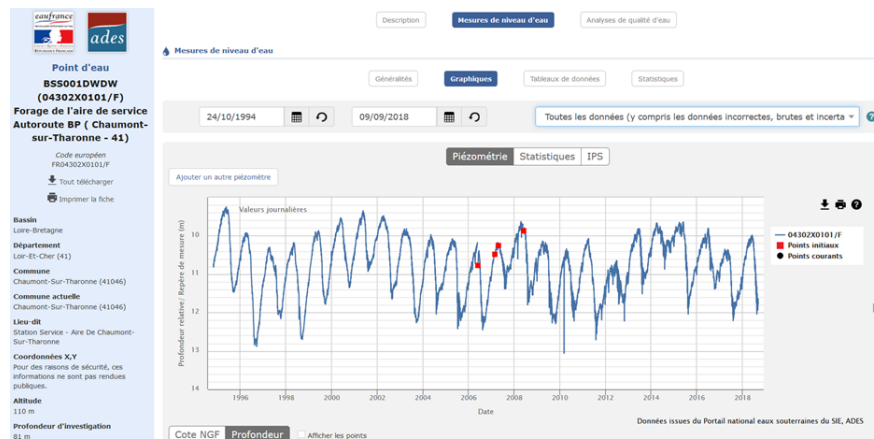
eaufrance
ades

Point d'eau
BSS001DWDW
(04302X0101/F)
Forage de l'aire de service Autoroute BP ( Chaumont-sur-Tharonne - 41)

Code européen
FR04302X0101/F

Tout télécharger
Imprimer la fiche

Bassin
Loire-Bretagne

Département
Loir-Et-Cher (41)

Commune
Chaumont-Sur-Tharonne (41046)

Commune actuelle
Chaumont-Sur-Tharonne (41046)

Lieu-dit
Station Service - Aire De Chaumont-Sur-Tharonne

Coordonnées X,Y
Pour des raisons de sécurité, ces informations ne sont pas rendues publiques.

Altitude
110 m

Profondeur d'investigation
81 m

Description | Mesures de niveau d'eau | Analyses de qualité d'eau

Mesures de niveau d'eau

Généralités | Graphiques | Tableaux de données | Statistiques

24/10/1994 | 09/09/2018 | Toutes les données (y compris les données incorrectes, brutes et incerta

Piézométrie | Statistiques | IPS

Ajouter un autre piézomètre

Valeurs journalières

Profondeur relative/ Repère de mesure (m)

10
11
12
13
14

1996 1998 2000 2002 2004 2006 2008 2010 2012 2014 2016 2018

Date

04302X0101/F
Points initiaux
Points courants

Données issues du Portail national eaux souterraines du SIE, ADES

Cote NGF | Profondeur | Afficher les points